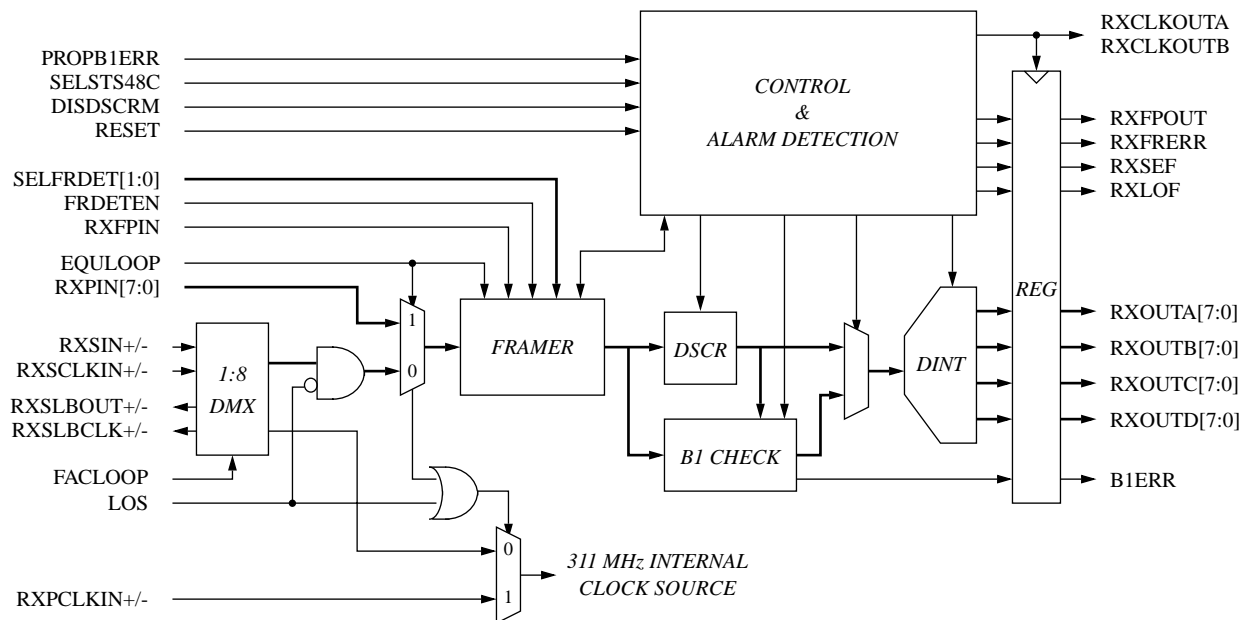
PROPB1ERR
SELSTS48C
DISDSCRM
RESET
SELFRDET[1:0]
FRDETEN
RXFPIN
EQULOOP
RXPIN[7:0]
RXSIN+/-
RXSCLKIN+/-
RXSLBOUT+/-
RXSLBCLK+/-
FACLOOP
LOS
RXPCLKIN+/-

CONTROL
&
ALARM DETECTION

RXCLKOUTA
RXCLKOUTB
RXFPOUT
RXFRERR
RXSEF
RXLOF

1:8
DMX

1
0

FRAMER
DSCR
B1 CHECK
DINT
REG

RXOUTA[7:0]
RXOUTB[7:0]
RXOUTC[7:0]
RXOUTD[7:0]
B1ERR

0
1

311 MHz INTERNAL
CLOCK SOURCE